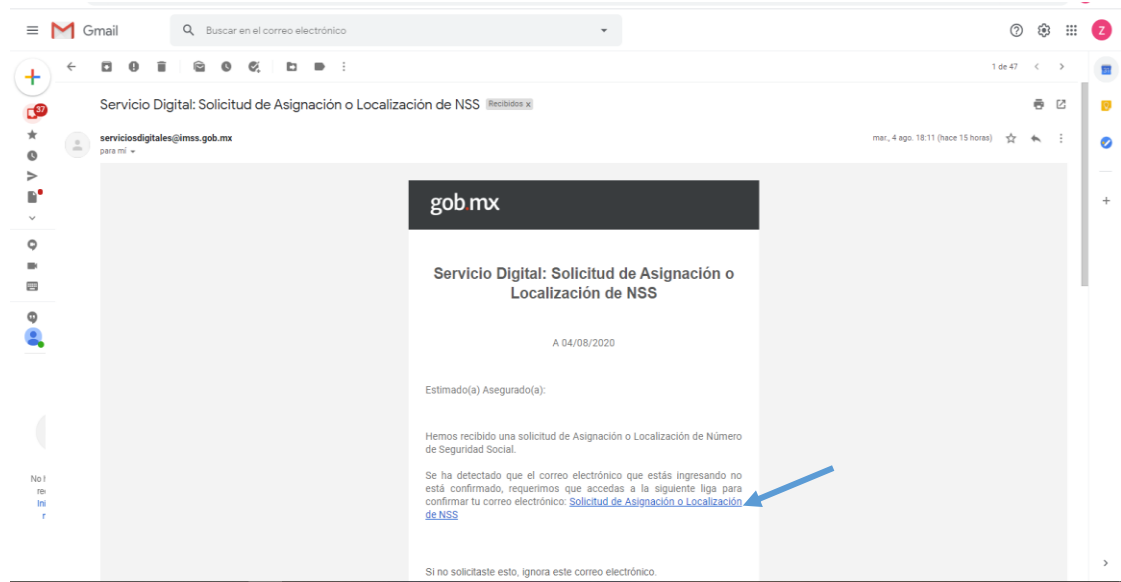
Gmail

Buscar en el correo electrónico

Z

37

1 de 47

Servicio Digital: Solicitud de Asignación o Localización de NSS Recibidos x

serviciosdigitales@imss.gob.mx
para mí

mar., 4 ago. 18:11 (hace 15 horas)

No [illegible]
re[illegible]
Ini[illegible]
r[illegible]

gob.mx

Servicio Digital: Solicitud de Asignación o Localización de NSS

A 04/08/2020

Estimado(a) Asegurado(a):

Hemos recibido una solicitud de Asignación o Localización de Número de Seguridad Social.

Se ha detectado que el correo electrónico que estás ingresando no está confirmado, requerimos que accedas a la siguiente liga para confirmar tu correo electrónico: Solicitud de Asignación o Localización de NSS

Si no solicitaste esto, ignora este correo electrónico.